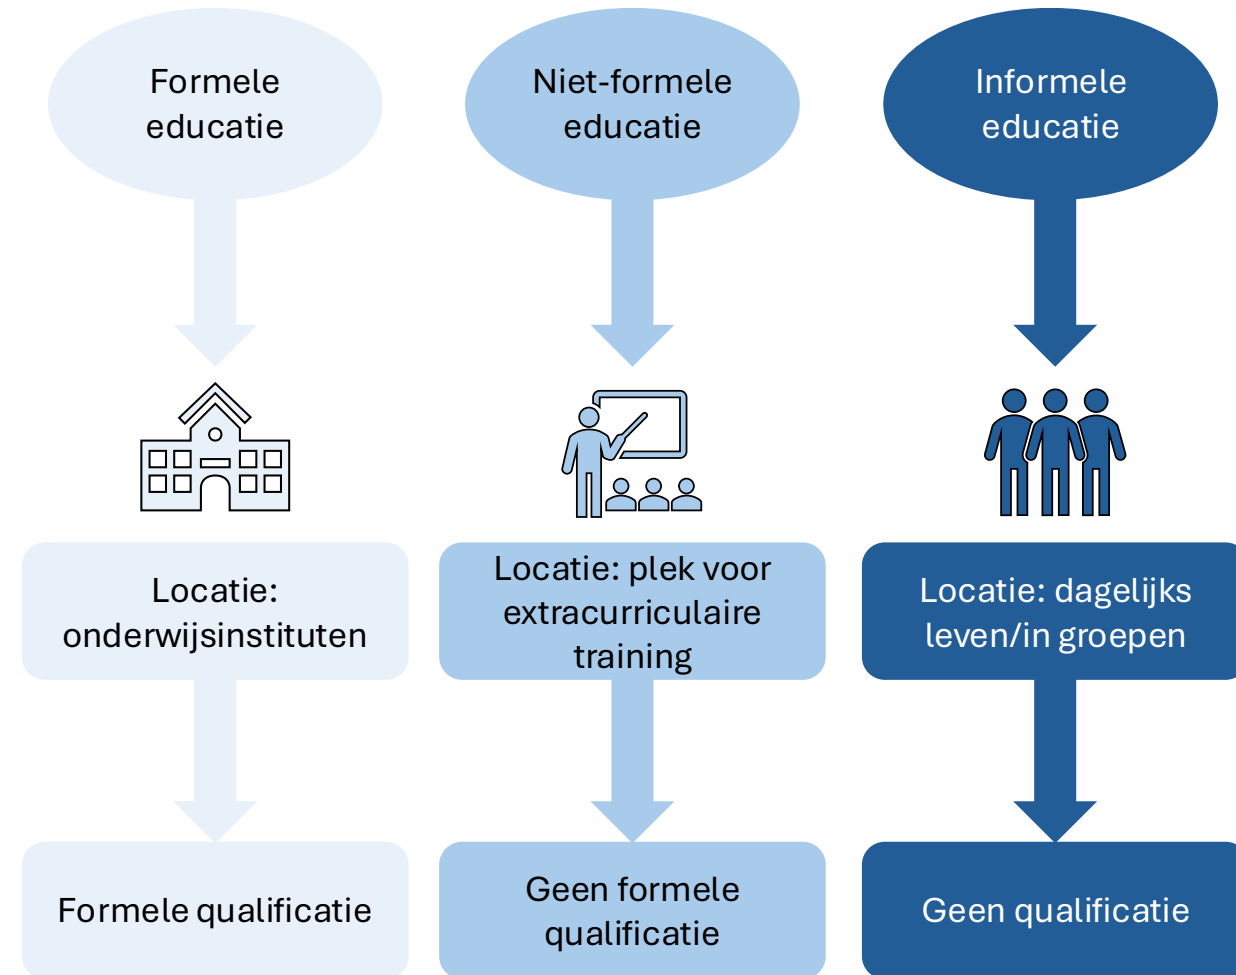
Formele educatie

Locatie: onderwijsinstituten

Formele qualificatie

Niet-formele educatie

Locatie: plek voor extracurriculaire training

Geen formele qualificatie

Informele educatie

Locatie: dagelijks leven/in groepen

Geen qualificatie